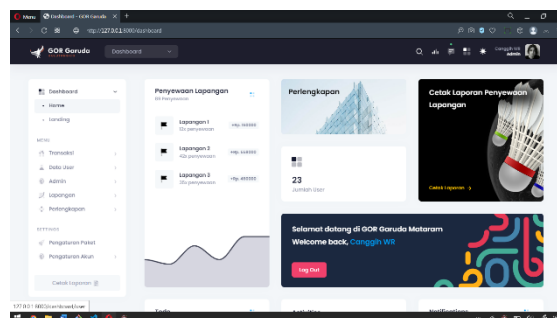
Menu Dashboard - GOR Garuda ×  +

http://127.0.0.1:8000/dashboard

GOR Garuda  Dashboard

Canggih WR admin

Dashboard
Home
Landing

MENU
Transaksi
Data User
Admin
Lapangan
Perlengkapan

SETTINGS
Pengaturan Paket
Pengaturan Akun

Cetak Laporan

Penyewaan Lapangan
69 Penyewaan

Lapangan 1
23x penyewaan
Rp. 1xx000

Lapangan 2
42x penyewaan
Rp. 1x4000

Lapangan 3
20x penyewaan
Rp. 4x5000

Perlengkapan

23
Jumlah User

Cetak Laporan Penyewaan Lapangan

Cetak Laporan >

Selamat datang di GOR Garuda Mataram
Welcome back, Canggih WR

Log Out

127.0.0.1:8000/landing#home

Todo  Activities  Notifications